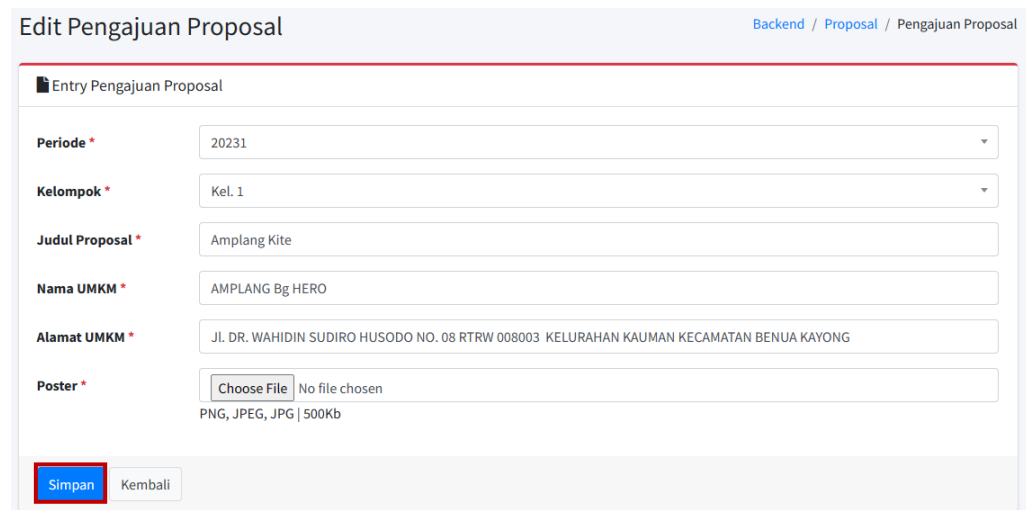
Edit Pengajuan Proposal

Backend / Proposal / Pengajuan Proposal

Entry Pengajuan Proposal

Periode *
20231

Kelompok *
Kel. 1

Judul Proposal *
Amplang Kite

Nama UMKM *
AMPLANG Bg HERO

Alamat UMKM *
Jl. DR. WAHIDIN SUDIRO HUSODO NO. 08 RTRW 008003 KELURAHAN KAUMAN KECAMATAN BENUA KAYONG

Poster *
Choose File No file chosen
PNG, JPEG, JPG | 500Kb

Simpan Kembali